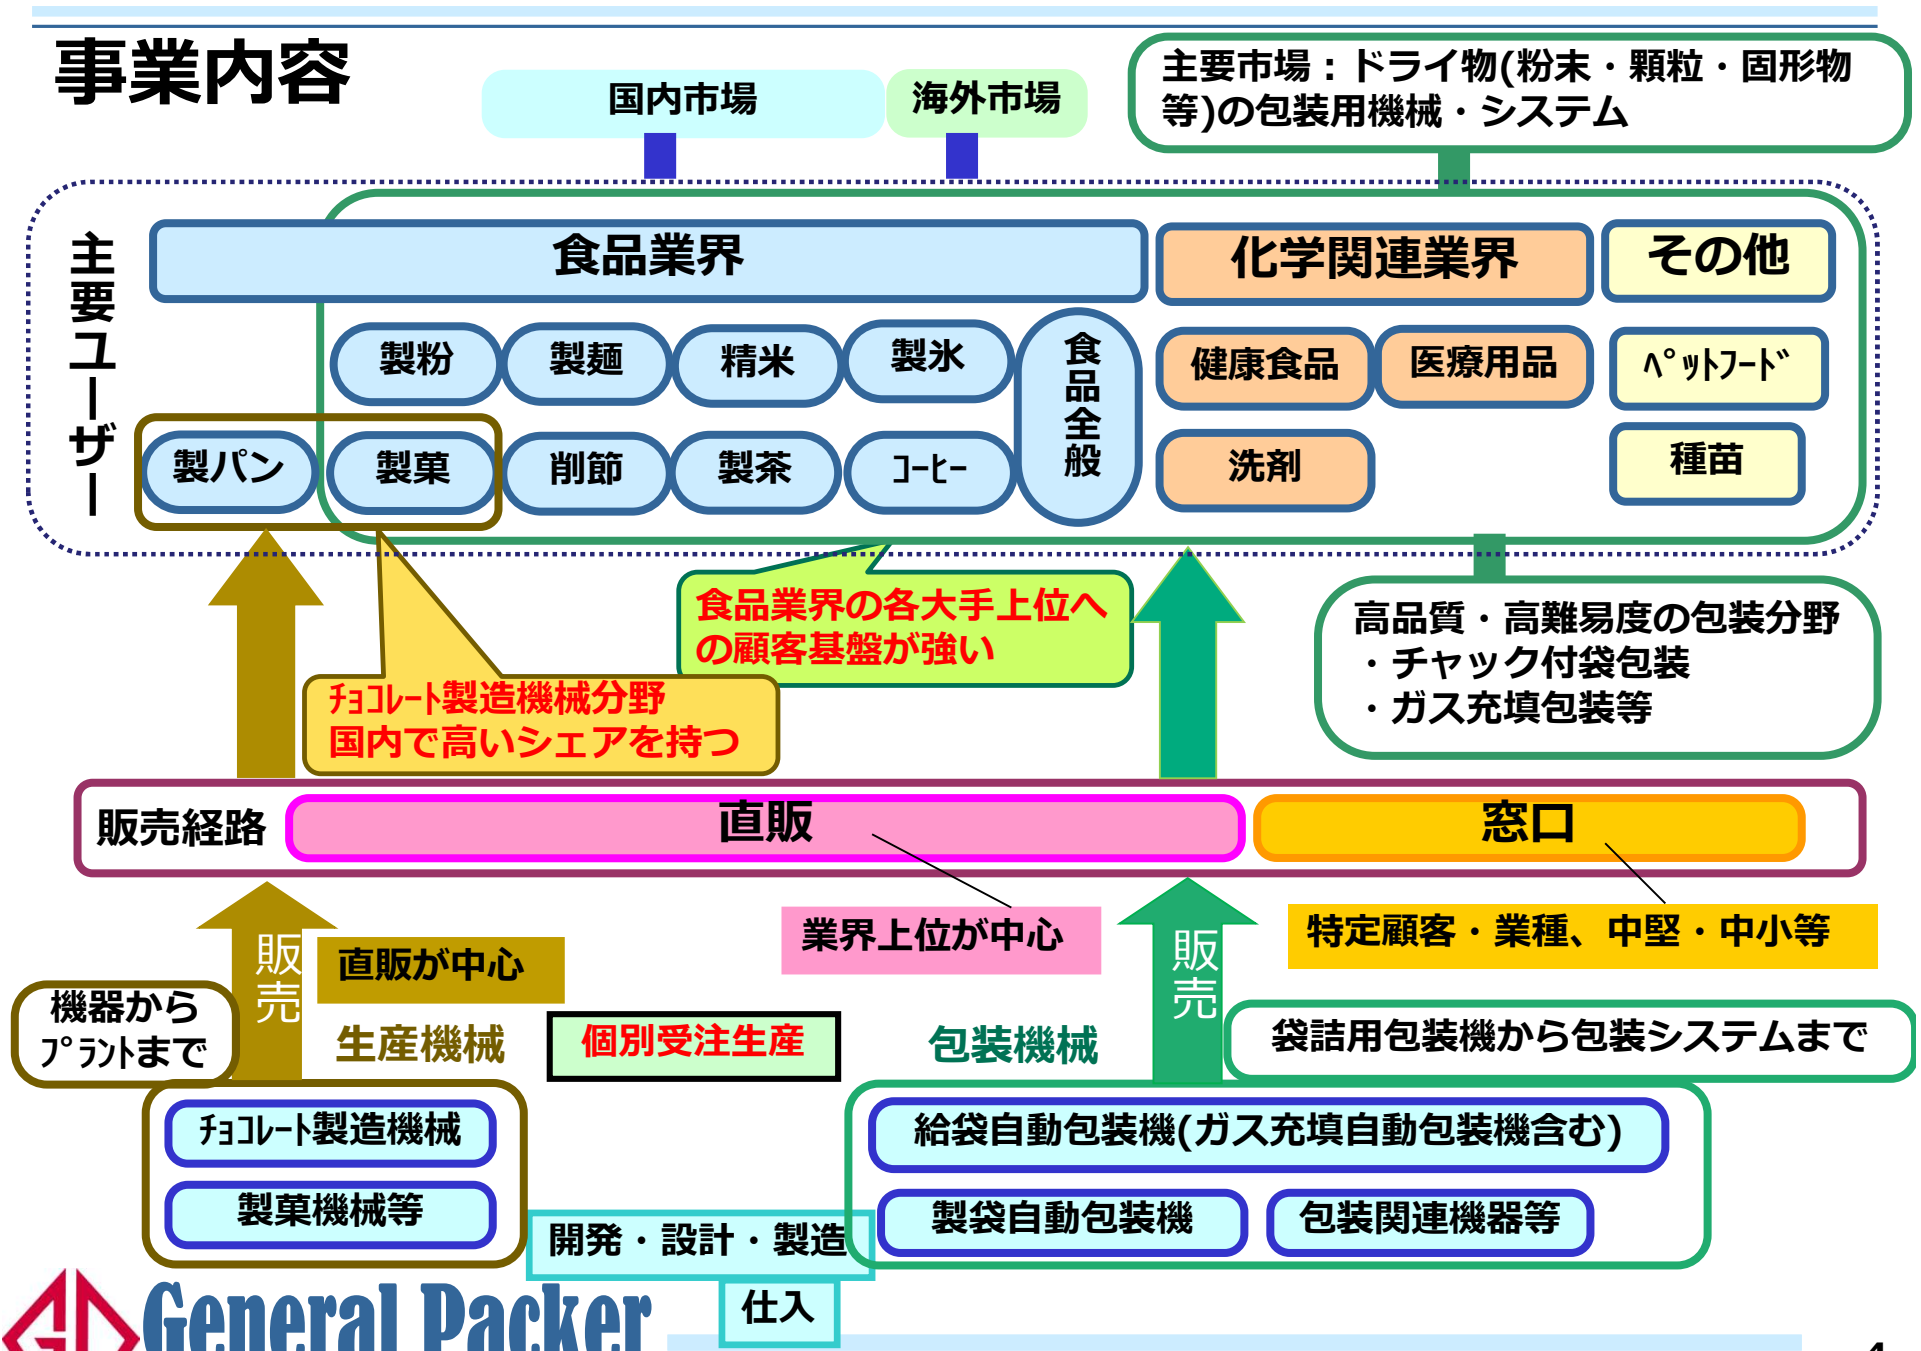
事業内容

国内市場

海外市場

主要市場：ドライ物(粉末・顆粒・固形物等)の包装用機械・システム

主要ユーザー

食品業界

化学関連業界

その他

製粉

製麺

精米

製氷

食品全般

健康食品

医療用品

ﾍﾟｯﾄﾌｰﾄﾞ

製パン

製菓

削節

製茶

ｺｰﾋｰ

洗剤

種苗

食品業界の各大手上位への顧客基盤が強い

ﾁｮｺﾚｰﾄ製造機械分野国内で高いシェアを持つ

高品質・高難易度の包装分野
・チャック付袋包装
・ガス充填包装等

販売経路

直販

窓口

業界上位が中心

特定顧客・業種、中堅・中小等

販売

直販が中心

販売

機器からﾌﾟﾗﾝﾄまで

生産機械

個別受注生産

包装機械

袋詰用包装機から包装システムまで

ﾁｮｺﾚｰﾄ製造機械

製菓機械等

給袋自動包装機(ガス充填自動包装機含む)

製袋自動包装機

包装関連機器等

開発・設計・製造

仕入

General Packer